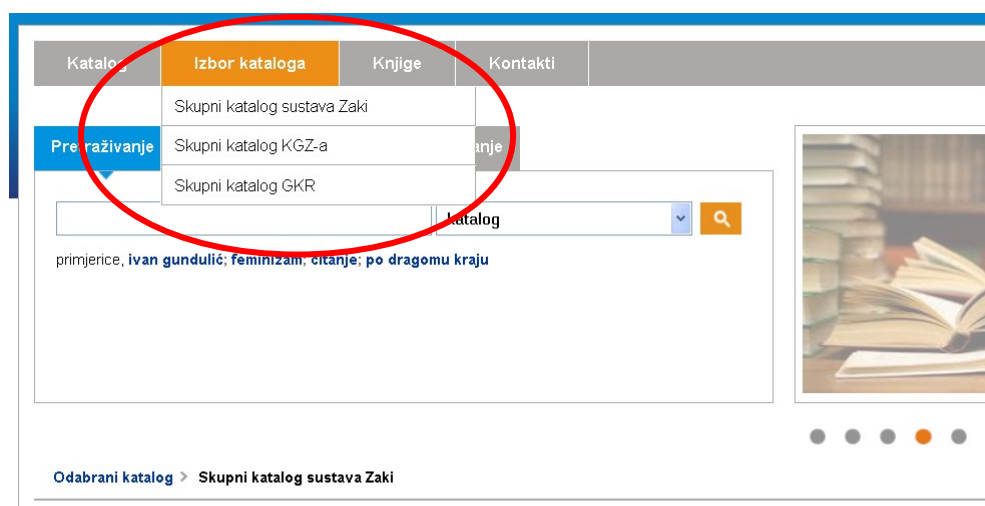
Katalog
Izbor kataloga
Knjige
Kontakti

Skupni katalog sustava Zaki
Skupni katalog KGZ-a
Skupni katalog GKR

Pretraživanje
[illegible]anje

Katalog

primjerice, ivan gundulić; feminizam; čitanje; po dragomu kraju

Odabrani katalog > Skupni katalog sustava Zaki